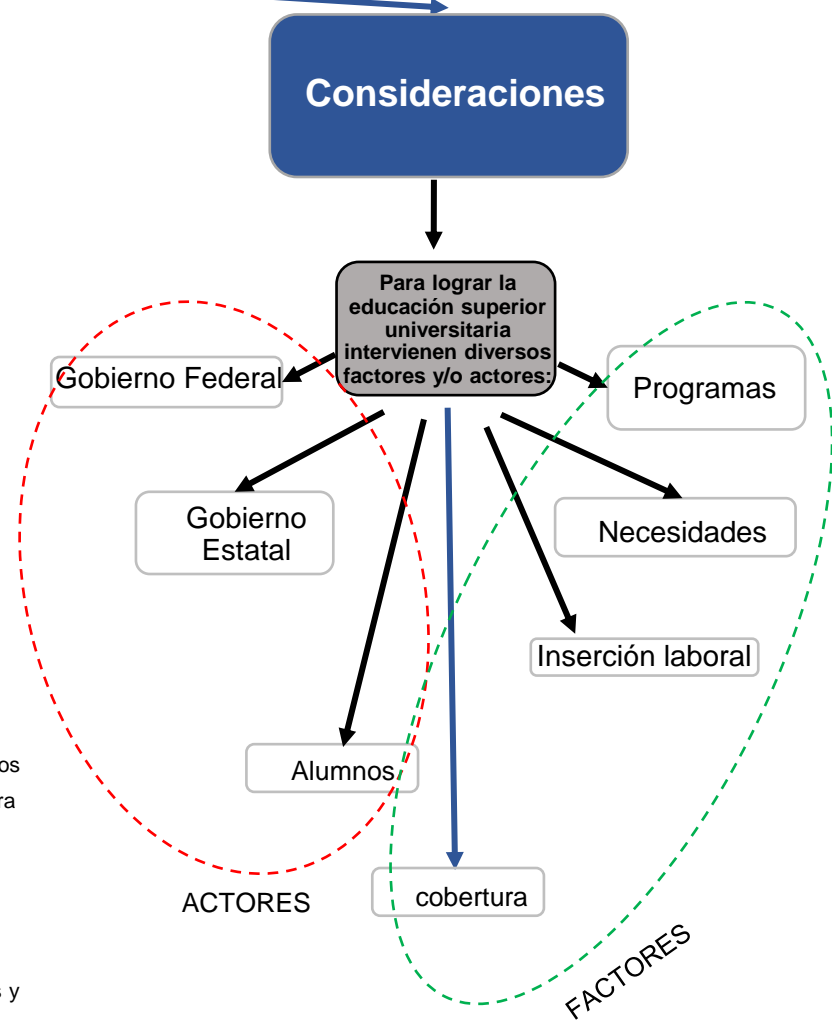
Consideraciones

Para lograr la educación superior universitaria intervienen diversos factores y/o actores:

Gobierno Federal

Programas

Gobierno Estatal

Necesidades

Inserción laboral

os

ra

Alumnos

cobertura

ACTORES

FACTORES

s y